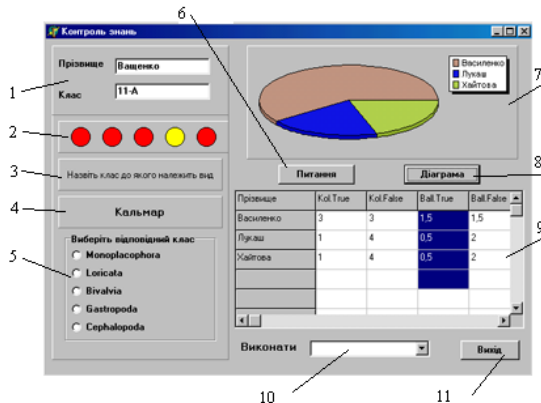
Контроль знань

Прізвище Ващенко

Клас 11-А

Назвіть клас до якого належить вид

Кальмар

Виберіть відповідний клас
Monoplacophora
Loricata
Bivalvia
Gastropoda
Cephalopoda

Василенко
Лукаш
Хайтова

Питання

Діаграма

| Прізвище | Kol.True | Kol.False | Ball.True | Ball.False |
|---|---|---|---|---|
| Василенко | 3 | 3 | 1,5 | 1,5 |
| Лукаш | 1 | 4 | 0,5 | 2 |
| Хайтова | 1 | 4 | 0,5 | 2 |

Виконати

Вихід

1
2
3
4
5
6
7
8
9
10
11